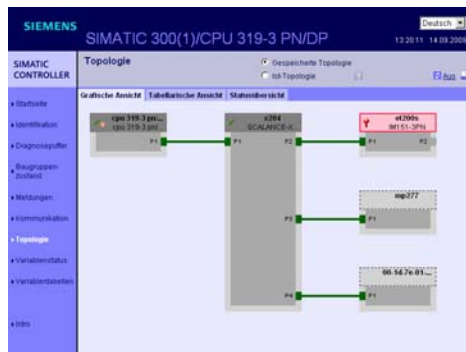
SIEMENS

SIMATIC 300(1)/CPU 319-3 PN/DP

Deutsch

13:20:11 14.09.2009

SIMATIC CONTROLLER

Topologie

Gespeicherte Topologie

Ist-Topologie

Aus

Grafische Ansicht | Tabellarische Ansicht | Statusübersicht

Startseite

Identifikation

Diagnosepuffer

Baugruppenzustand

Meldungen

Kommunikation

Topologie

Variablenstatus

Variablentabellen

Intro

cpu 319-3 pn...
cpu 319-3 pn/

P1

x204
SCALANCE-X

P1

P2

P3

P4

et200s
IM151-3PN

P1

P2

mp277

P1

00-1d-7e-01-...

P1